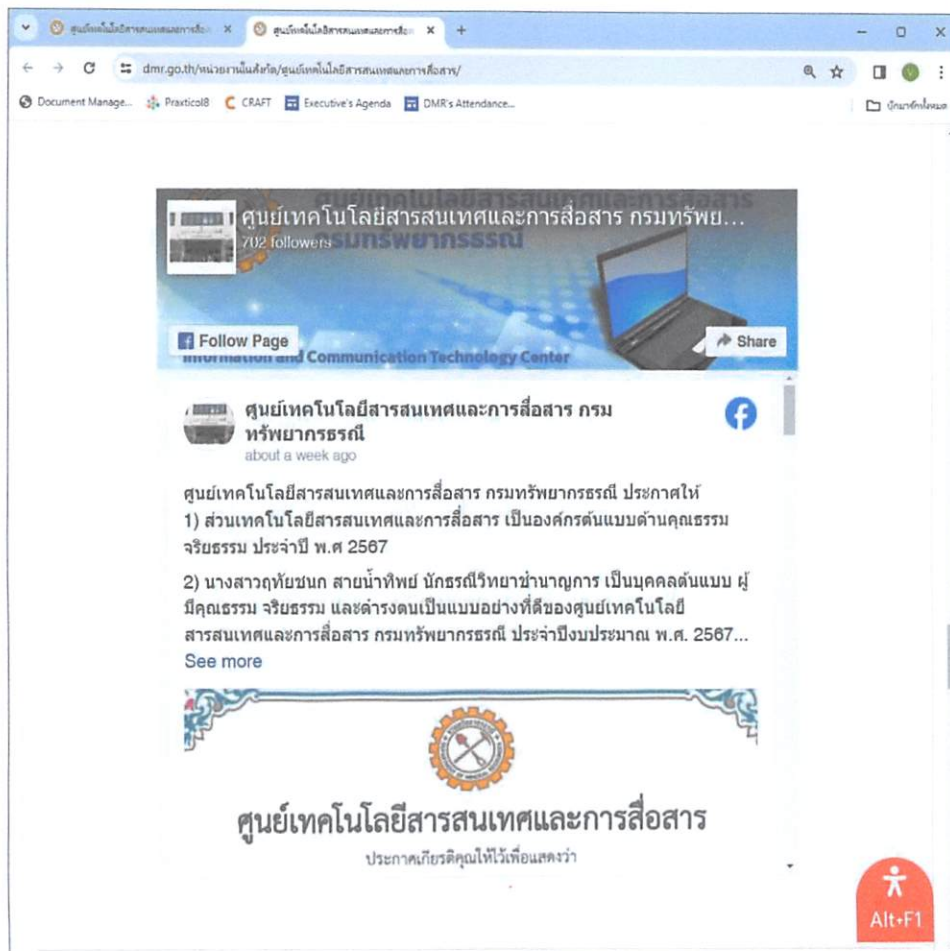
ศูนย์เทคโนโลยีสารสนเทศและการสื่อ × ศูนย์เทคโนโลยีสารสนเทศและการสื่อ × +

dmr.go.th/หน่วยงานในสังกัด/ศูนย์เทคโนโลยีสารสนเทศและการสื่อสาร/

Document Manage... PraxticolB CRAFT Executive's Agenda DMR's Attendance...

บุ๊กมาร์กทั้งหมด

ศูนย์เทคโนโลยีสารสนเทศและการสื่อสาร กรมทรัพยากรธรณี
Information and Communication Technology Center

ศูนย์เทคโนโลยีสารสนเทศและการสื่อสาร กรมทรัพย...
702 followers

Follow Page

Share

ศูนย์เทคโนโลยีสารสนเทศและการสื่อสาร กรมทรัพยากรธรณี
about a week ago

ศูนย์เทคโนโลยีสารสนเทศและการสื่อสาร กรมทรัพยากรธรณี ประกาศให้
1) ส่วนเทคโนโลยีสารสนเทศและการสื่อสาร เป็นองค์กรต้นแบบด้านคุณธรรม จริยธรรม ประจำปี พ.ศ 2567

2) นางสาวฤทัยชนก สายน้ำทิพย์ นักธรณีวิทยาชำนาญการ เป็นบุคคลต้นแบบ ผู้มีคุณธรรม จริยธรรม และดำรงตนเป็นแบบอย่างที่ดีของศูนย์เทคโนโลยีสารสนเทศและการสื่อสาร กรมทรัพยากรธรณี ประจำปีงบประมาณ พ.ศ. 2567...
See more

ศูนย์เทคโนโลยีสารสนเทศและการสื่อสาร
ประกาศเกียรติคุณให้ไว้เพื่อแสดงว่า

Alt+F1